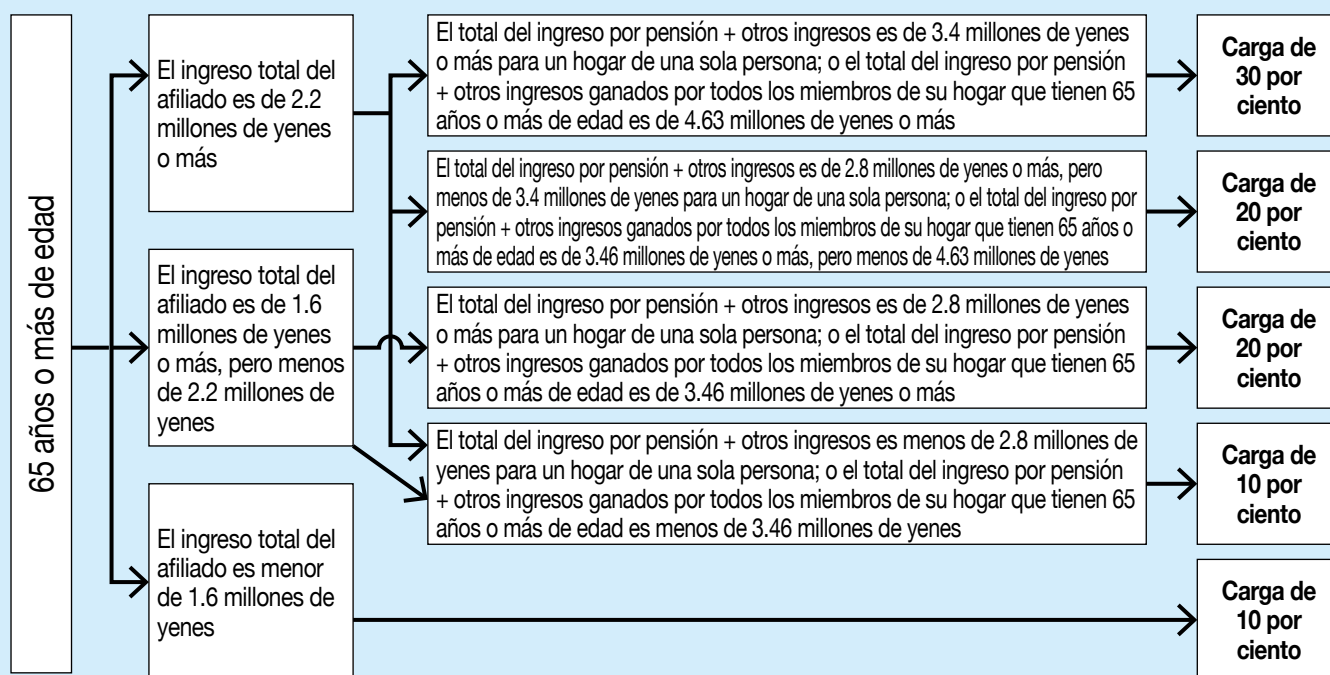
65 años o más de edad

El ingreso total del afiliado es de 2.2 millones de yenes o más

El ingreso total del afiliado es de 1.6 millones de yenes o más, pero menos de 2.2 millones de yenes

El ingreso total del afiliado es menor de 1.6 millones de yenes

El total del ingreso por pensión + otros ingresos es de 3.4 millones de yenes o más para un hogar de una sola persona; o el total del ingreso por pensión + otros ingresos ganados por todos los miembros de su hogar que tienen 65 años o más de edad es de 4.63 millones de yenes o más

Carga de 30 por ciento

El total del ingreso por pensión + otros ingresos es de 2.8 millones de yenes o más, pero menos de 3.4 millones de yenes para un hogar de una sola persona; o el total del ingreso por pensión + otros ingresos ganados por todos los miembros de su hogar que tienen 65 años o más de edad es de 3.46 millones de yenes o más, pero menos de 4.63 millones de yenes

Carga de 20 por ciento

El total del ingreso por pensión + otros ingresos es de 2.8 millones de yenes o más para un hogar de una sola persona; o el total del ingreso por pensión + otros ingresos ganados por todos los miembros de su hogar que tienen 65 años o más de edad es de 3.46 millones de yenes o más

Carga de 20 por ciento

El total del ingreso por pensión + otros ingresos es menos de 2.8 millones de yenes para un hogar de una sola persona; o el total del ingreso por pensión + otros ingresos ganados por todos los miembros de su hogar que tienen 65 años o más de edad es menos de 3.46 millones de yenes

Carga de 10 por ciento

Carga de 10 por ciento